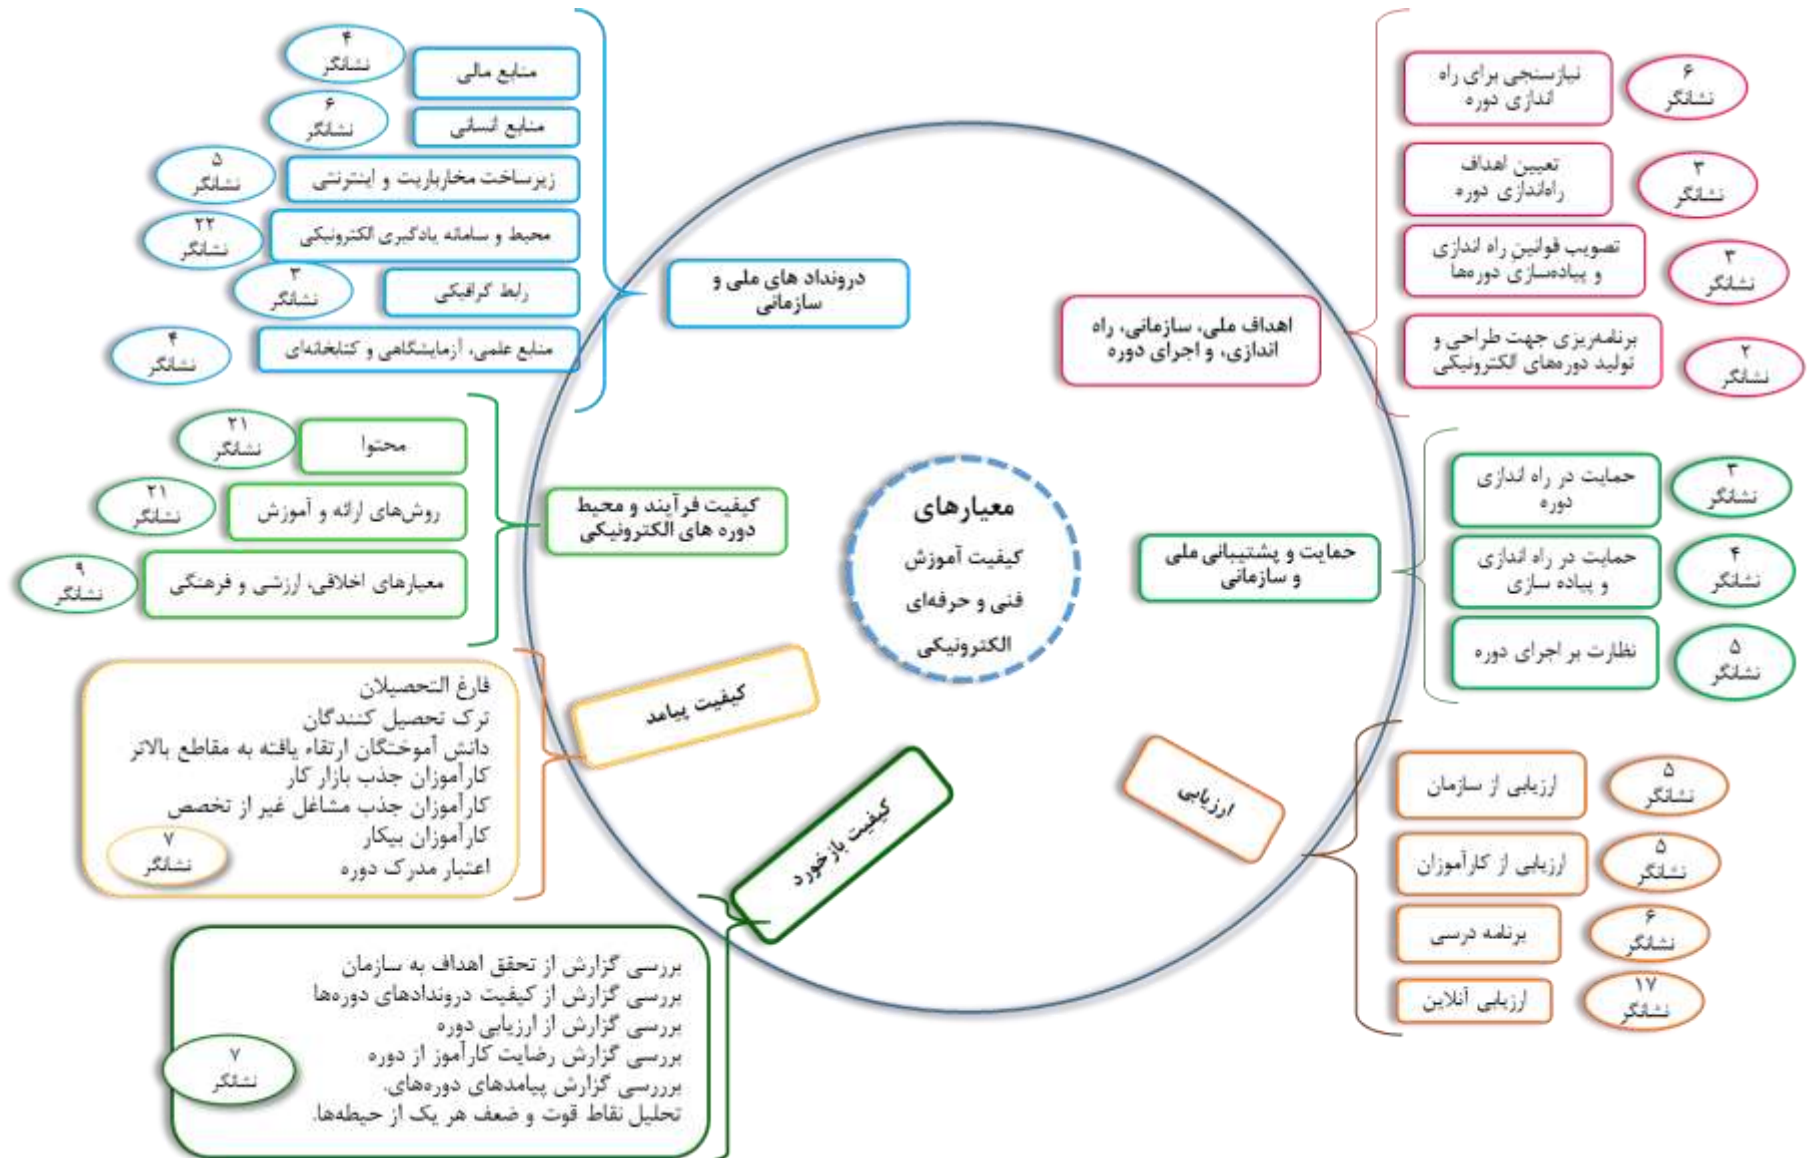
معیارهای
کیفیت آموزش
فنی و حرفه‌ای
الکترونیکی

درونداد های ملی و سازمانی

منابع مالی
۴
نشانگر

منابع انسانی
۶
نشانگر

زیرساخت مخابراتی و اینترنتی
۵
نشانگر

محیط و سامانه یادگیری الکترونیکی
۲۲
نشانگر

رابط گرافیکی
۳
نشانگر

منابع علمی، آزمایشگاهی و کتابخانه‌ای
۴
نشانگر

اهداف ملی، سازمانی، راه اندازی، و اجرای دوره

نیازسنجی برای راه اندازی دوره
۶
نشانگر

تعیین اهداف راه‌اندازی دوره
۳
نشانگر

تصویب قوانین راه اندازی و پیاده‌سازی دوره‌ها
۳
نشانگر

برنامه‌ریزی جهت طراحی و تولید دوره‌های الکترونیکی
۲
نشانگر

کیفیت فرآیند و محیط دوره های الکترونیکی

محتوا
۲۱
نشانگر

روش‌های ارائه و آموزش
۲۱
نشانگر

معیارهای اخلاقی، ارزشی و فرهنگی
۹
نشانگر

حمایت و پشتیبانی ملی و سازمانی

حمایت در راه اندازی دوره
۳
نشانگر

حمایت در راه اندازی و پیاده سازی
۴
نشانگر

نظارت بر اجرای دوره
۵
نشانگر

کیفیت پیامد

فارغ التحصیلان
ترک تحصیل کنندگان
دانش آموختگان ارتقاء یافته به مقاطع بالاتر
کارآموزان جذب بازار کار
کارآموزان جذب مشاغل غیر از تخصص
کارآموزان بیکار
اعتبار مدرک دوره
۷
نشانگر

کیفیت بازخورد

بررسی گزارش از تحقق اهداف به سازمان
بررسی گزارش از کیفیت دروندادهای دوره‌ها
بررسی گزارش از ارزیابی دوره
بررسی گزارش رضایت کارآموز از دوره
برررسی گزارش پیامدهای دوره‌های.
تحلیل نقاط قوت و ضعف هر یک از حیطه‌ها.
۷
نشانگر

ارزیابی

ارزیابی از سازمان
۵
نشانگر

ارزیابی از کارآموزان
۵
نشانگر

برنامه درسی
۶
نشانگر

ارزیابی آنلاین
۱۷
نشانگر